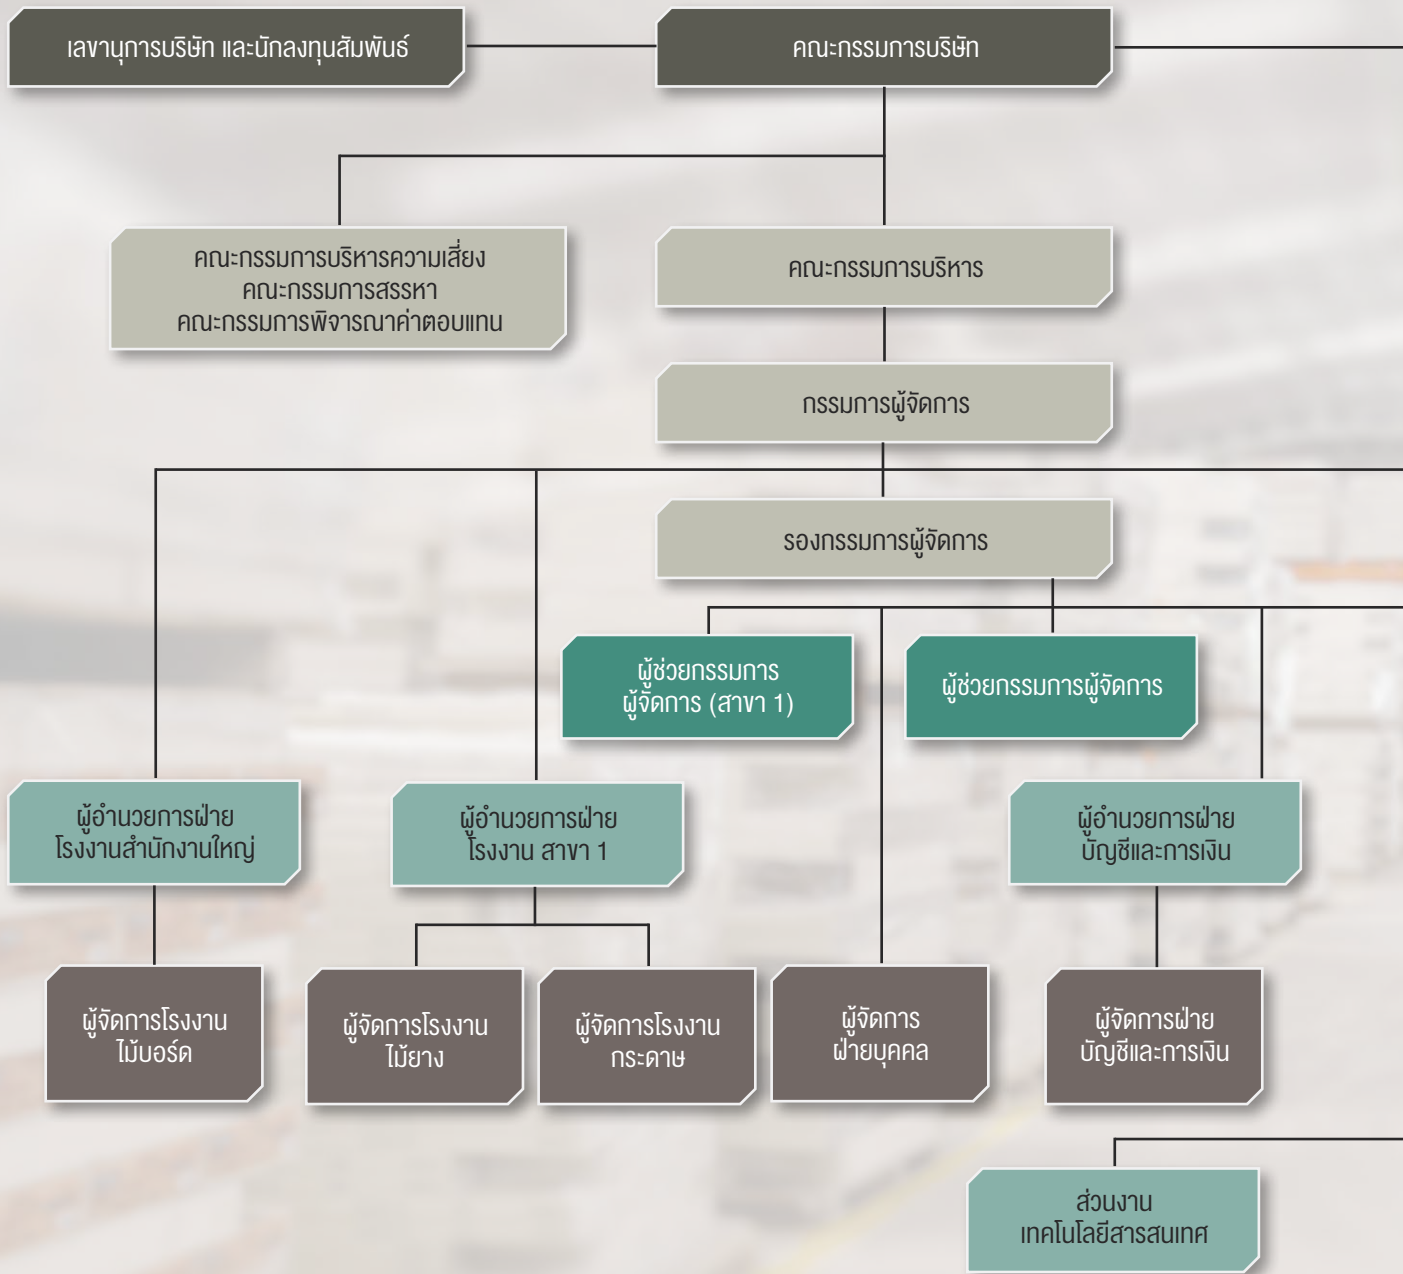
เลขานุการบริษัท และนักลงทุนสัมพันธ์

คณะกรรมการบริษัท

คณะกรรมการบริหารความเสี่ยง
คณะกรรมการสรรหา
คณะกรรมการพิจารณาค่าตอบแทน

คณะกรรมการบริหาร

กรรมการผู้จัดการ

รองกรรมการผู้จัดการ

ผู้ช่วยกรรมการ
ผู้จัดการ (สาขา 1)

ผู้ช่วยกรรมการผู้จัดการ

ผู้อำนวยการฝ่าย
โรงงานสำนักงานใหญ่

ผู้อำนวยการฝ่าย
โรงงาน สาขา 1

ผู้อำนวยการฝ่าย
บัญชีและการเงิน

ผู้จัดการโรงงาน
ไม้บอร์ด

ผู้จัดการโรงงาน
ไม้ยาง

ผู้จัดการโรงงาน
กระดาษ

ผู้จัดการ
ฝ่ายบุคคล

ผู้จัดการฝ่าย
บัญชีและการเงิน

ส่วนงาน
เทคโนโลยีสารสนเทศ